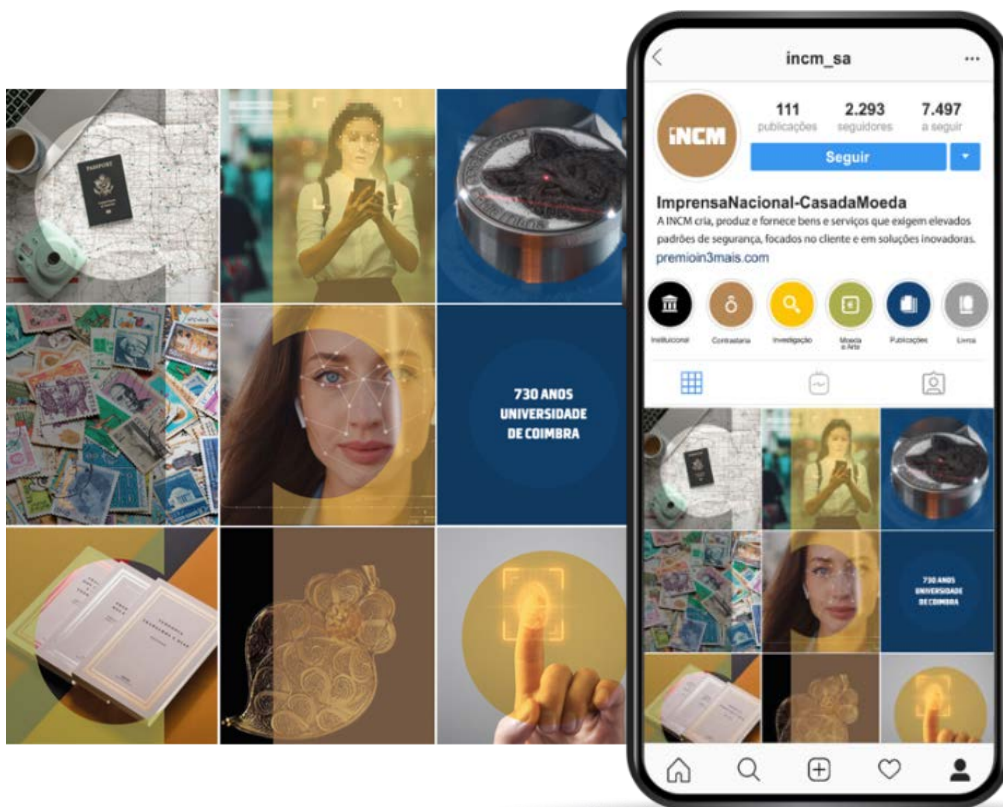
PASSPORT

730 ANOS
UNIVERSIDADE
DE COIMBRA

incm_sa

INCM

111
publicações

2.293
seguidores

7.497
a seguir

Seguir

ImprensaNacional-CasadaMoeda
A INCM cria, produz e fornece bens e serviços que exigem elevados padrões de segurança, focados no cliente e em soluções inovadoras.
premioin3mais.com

Institucional
Contrastaria
Investigação
Moeda e Arte
Publicações
Livros

730 ANOS
UNIVERSIDADE
DE COIMBRA